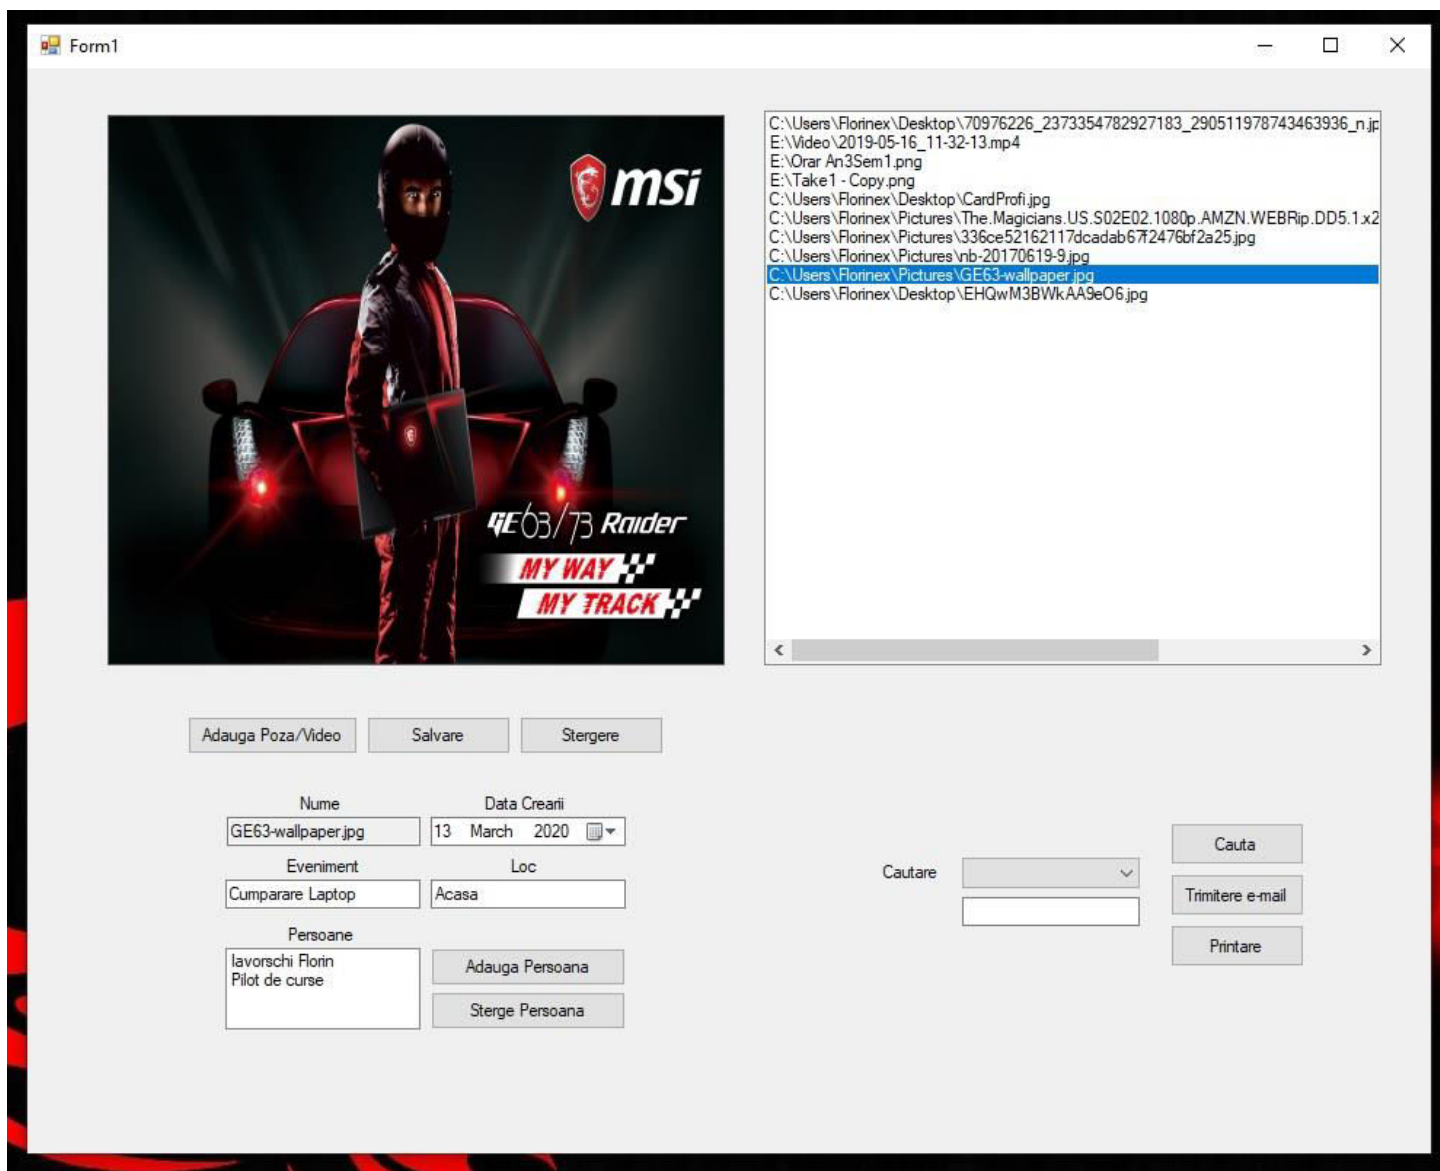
Form1

msi

GE63/73 Raider
MY WAY
MY TRACK

C:\Users\Florinex\Desktop\70976226_2373354782927183_290511978743463936_n.jp
E:\Video\2019-05-16_11-32-13.mp4
E:\Orar An3Sem1.png
E:\Take1 - Copy.png
C:\Users\Florinex\Desktop\CardProfi.jpg
C:\Users\Florinex\Pictures\The.Magicians.US.S02E02.1080p.AMZN.WEBRip.DD5.1.x2
C:\Users\Florinex\Pictures\336ce52162117dcadab67f2476bf2a25.jpg
C:\Users\Florinex\Pictures\nb-20170619-9.jpg
C:\Users\Florinex\Pictures\GE63-wallpaper.jpg
C:\Users\Florinex\Desktop\EHQwM3BWkAA9eO6.jpg

Adauga Poza/Video
Salvare
Stergere

Nume
GE63-wallpaper.jpg
Data Crearii
13 March 2020
Eveniment
Cumparare Laptop
Loc
Acasa
Persoane
Iavorschi Florin
Pilot de curse
Adauga Persoana
Sterge Persoana

Cautare
Cauta
Trimitere e-mail
Printare